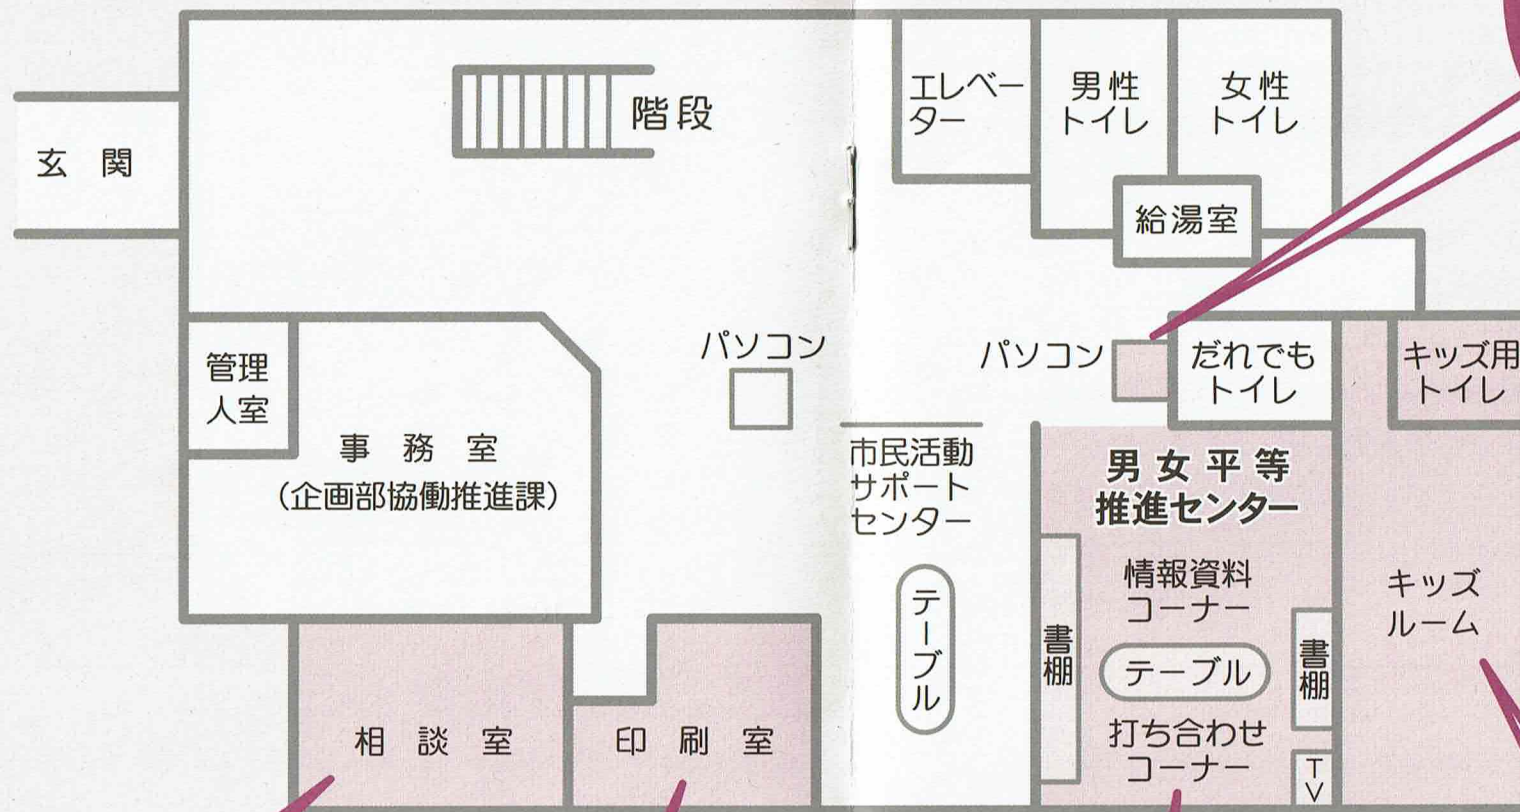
階段

玄関

エレベーター

男性トイレ

女性トイレ

給湯室

管理人室

事務室
(企画部協働推進課)

パソコン

パソコン

だれでもトイレ

キッズ用トイレ

市民活動サポートセンター

テーブル

男女平等推進センター

情報資料コーナー

書棚

書棚

テーブル

打ち合わせコーナー

TV

キッズルーム

相談室

印刷室